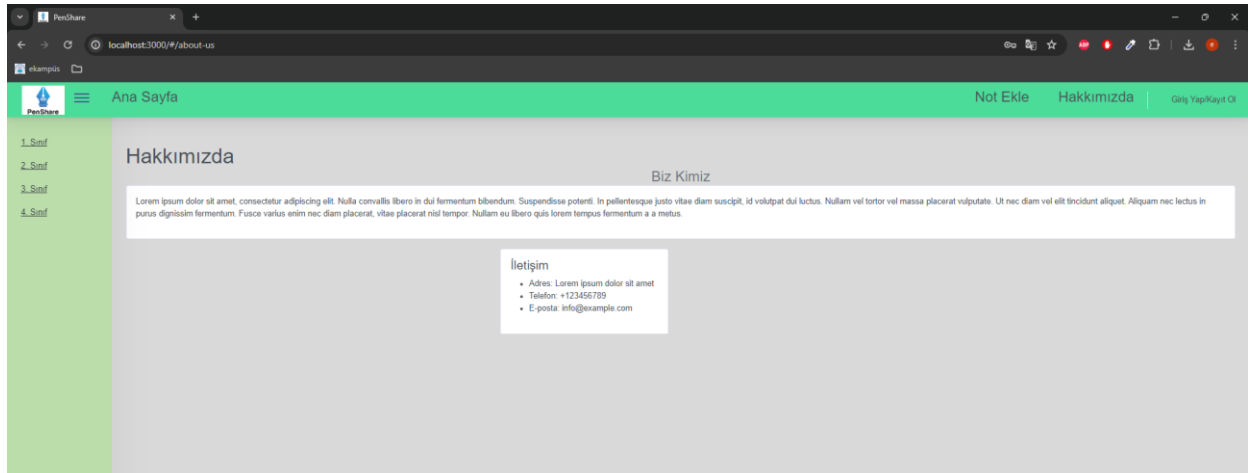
PenShare
localhost:3000/#/about-us
ekampüs
PenShare
Ana Sayfa
Not Ekle
Hakkımızda
Giriş Yap/Kayıt Ol
1. Sınıf
2. Sınıf
3. Sınıf
4. Sınıf

Hakkımızda

Biz Kimiz

Lorem ipsum dolor sit amet, consectetur adipiscing elit. Nulla convallis libero in dui fermentum bibendum. Suspendisse potenti. In pellentesque justo vitae diam suscipit, id volutpat dui luctus. Nullam vel tortor vel massa placerat vulputate. Ut nec diam vel elit tincidunt aliquet. Aliquam nec lectus in purus dignissim fermentum. Fusce varius enim nec diam placerat, vitae placerat nisl tempor. Nullam eu libero quis lorem tempus fermentum a a metus.

İletişim

- Adres: Lorem ipsum dolor sit amet
- Telefon: +123456789
- E-posta: info@example.com